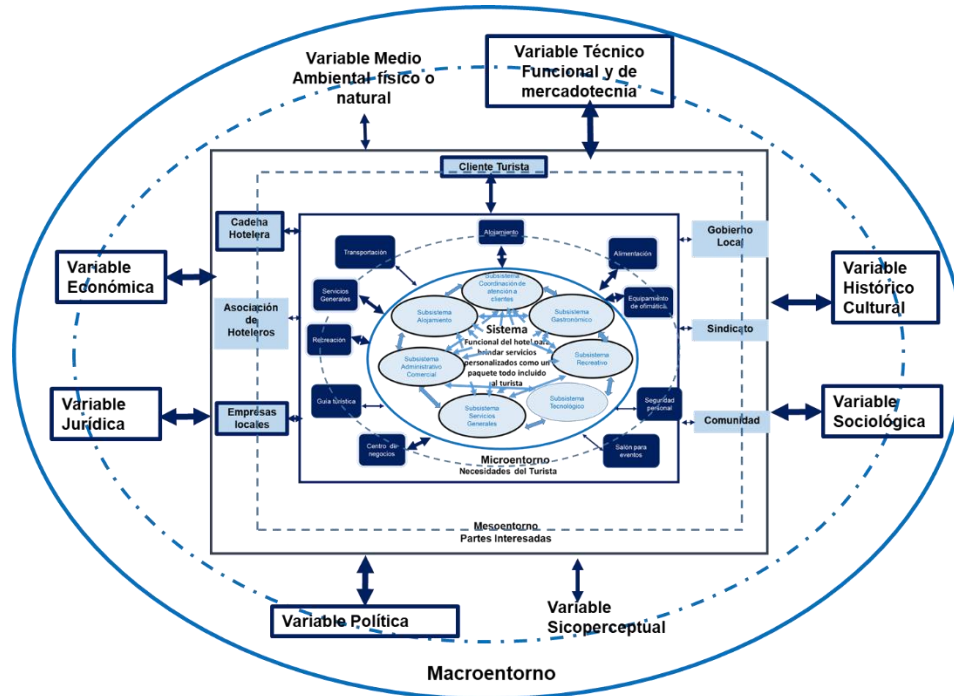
Variable Medio Ambiental físico o natural

Variable Técnico Funcional y de mercadotecnia

Cliente Turista

Cadena Hotelera

Asociación de Hoteleros

Empresas locales

Gobierno Local

Sindicato

Comunidad

Variable Económica

Variable Jurídica

Variable Histórico Cultural

Variable Sociológica

Alojamiento

Transportación

Alimentación

Servicios Generales

Equipamiento de ofimática

Recreación

Guía turística

Seguridad personal

Centro de negocios

Salón para eventos

Subsistema Coordinación de atención a clientes

Subsistema Alojamiento

Subsistema Gastronómico

Sistema
Funcional del hotel para brindar servicios personalizados como un paquete todo incluido al turista

Subsistema Administrativo Comercial

Subsistema Recreativo

Subsistema Tecnológico

Subsistema Servicios Generales

Microentorno
Necesidades del Turista

Mesoentorno
Partes Interesadas

Variable Política

Variable Sicoperceptual

Macroentorno